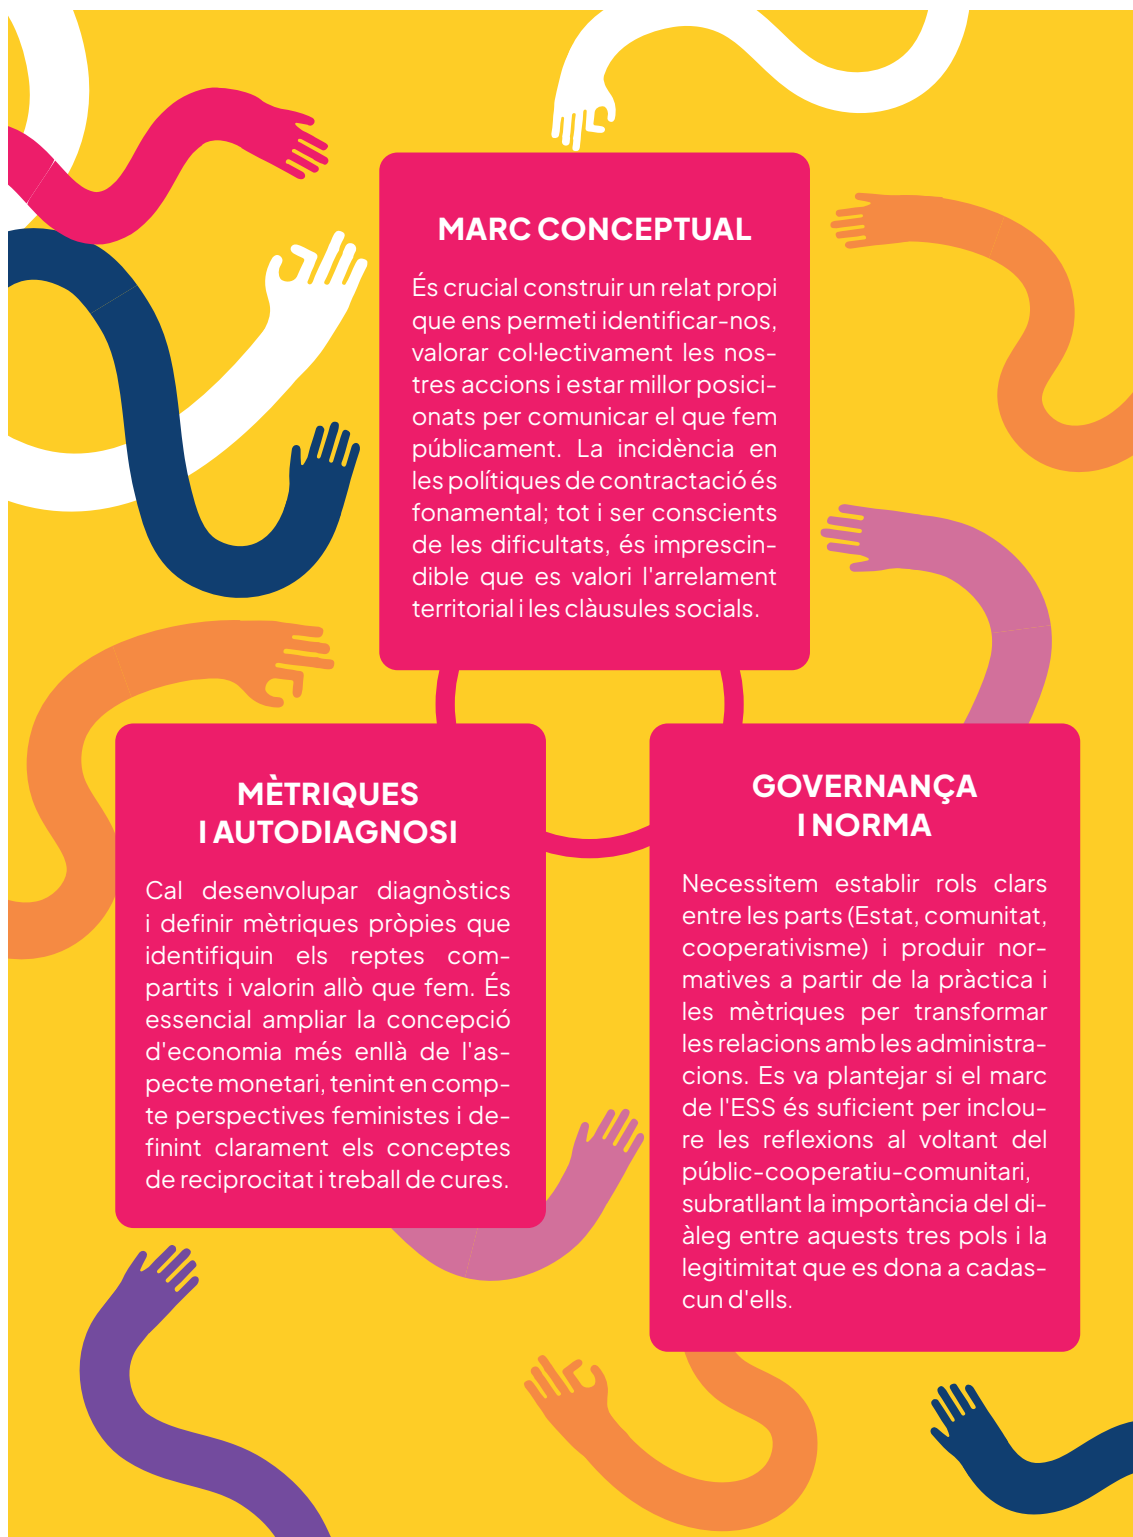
MARC CONCEPTUAL

És crucial construir un relat propi que ens permeti identificar-nos, valorar col·lectivament les nostres accions i estar millor posicionats per comunicar el que fem públicament. La incidència en les polítiques de contractació és fonamental; tot i ser conscients de les dificultats, és imprescindible que es valori l'arrelament territorial i les clàusules socials.

MÈTRIQUES I AUTODIAGNOSI

Cal desenvolupar diagnòstics i definir mètriques pròpies que identifiquin els reptes compartits i valorin allò que fem. És essencial ampliar la concepció d'economia més enllà de l'aspecte monetari, tenint en compte perspectives feministes i definint clarament els conceptes de reciprocitat i treball de cures.

GOVERNANÇA I NORMA

Necessitem establir rols clars entre les parts (Estat, comunitat, cooperativisme) i produir normatives a partir de la pràctica i les mètriques per transformar les relacions amb les administracions. Es va plantejar si el marc de l'ESS és suficient per incloure les reflexions al voltant del públic-cooperatiu-comunitari, subratllant la importància del diàleg entre aquests tres pols i la legitimitat que es dona a cadascun d'ells.